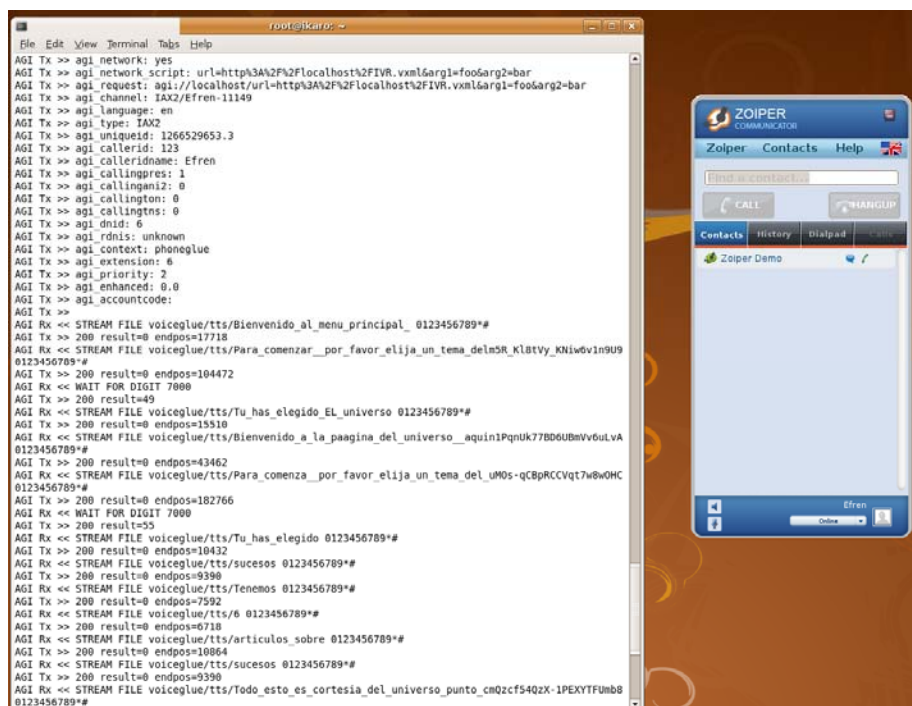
root@ikaro: ~

File Edit View Terminal Tabs Help

AGI Tx >> agi_network: yes
AGI Tx >> agi_network_script: url=http%3A%2F%2Flocalhost%2FIVR.vxml&arg1=foo&arg2=bar
AGI Tx >> agi_request: agi://localhost/url=http%3A%2F%2Flocalhost%2FIVR.vxml&arg1=foo&arg2=bar
AGI Tx >> agi_channel: IAX2/Efren-11149
AGI Tx >> agi_language: en
AGI Tx >> agi_type: IAX2
AGI Tx >> agi_uniqueid: 1266529653.3
AGI Tx >> agi_callerid: 123
AGI Tx >> agi_calleridname: Efren
AGI Tx >> agi_callingpres: 1
AGI Tx >> agi_callingani2: 0
AGI Tx >> agi_callington: 0
AGI Tx >> agi_callingtns: 0
AGI Tx >> agi_dnid: 6
AGI Tx >> agi_rdnis: unknown
AGI Tx >> agi_context: phoneglue
AGI Tx >> agi_extension: 6
AGI Tx >> agi_priority: 2
AGI Tx >> agi_enhanced: 0.0
AGI Tx >> agi_accountcode:
AGI Tx >>
AGI Rx << STREAM FILE voiceglue/tts/Bienvenido_al_menu_principal_ 0123456789*#
AGI Tx >> 200 result=0 endpos=17718
AGI Rx << STREAM FILE voiceglue/tts/Para_comenzar__por_favor_elija_un_tema_delm5R_Kl8tVy_KNiw6v1n9U9 0123456789*#
AGI Tx >> 200 result=0 endpos=104472
AGI Rx << WAIT FOR DIGIT 7000
AGI Tx >> 200 result=49
AGI Rx << STREAM FILE voiceglue/tts/Tu_has_elegido_EL_universo 0123456789*#
AGI Tx >> 200 result=0 endpos=15510
AGI Rx << STREAM FILE voiceglue/tts/Bienvenido_a_la_paagina_del_universo__aquin1PqnUk77BD6UBmVv6uLvA 0123456789*#
AGI Tx >> 200 result=0 endpos=43462
AGI Rx << STREAM FILE voiceglue/tts/Para_comenza__por_favor_elija_un_tema_del_uMOs-qCBpRCCVqt7w8wOHC 0123456789*#
AGI Tx >> 200 result=0 endpos=182766
AGI Rx << WAIT FOR DIGIT 7000
AGI Tx >> 200 result=55
AGI Rx << STREAM FILE voiceglue/tts/Tu_has_elegido 0123456789*#
AGI Tx >> 200 result=0 endpos=10432
AGI Rx << STREAM FILE voiceglue/tts/sucesos 0123456789*#
AGI Tx >> 200 result=0 endpos=9390
AGI Rx << STREAM FILE voiceglue/tts/Tenemos 0123456789*#
AGI Tx >> 200 result=0 endpos=7592
AGI Rx << STREAM FILE voiceglue/tts/6 0123456789*#
AGI Tx >> 200 result=0 endpos=6718
AGI Rx << STREAM FILE voiceglue/tts/articulos_sobre 0123456789*#
AGI Tx >> 200 result=0 endpos=10864
AGI Rx << STREAM FILE voiceglue/tts/sucesos 0123456789*#
AGI Tx >> 200 result=0 endpos=9390
AGI Rx << STREAM FILE voiceglue/tts/Todo_esto_es_cortesia_del_universo_punto_cmQzcf54QzX-1PEXYTFUmb8 0123456789*#

ZOIPER COMMUNICATOR
Zoiper Contacts Help
Find a contact...
CALL
HANGUP
Contacts History Dialpad Calls
Zoiper Demo
Efren
Online